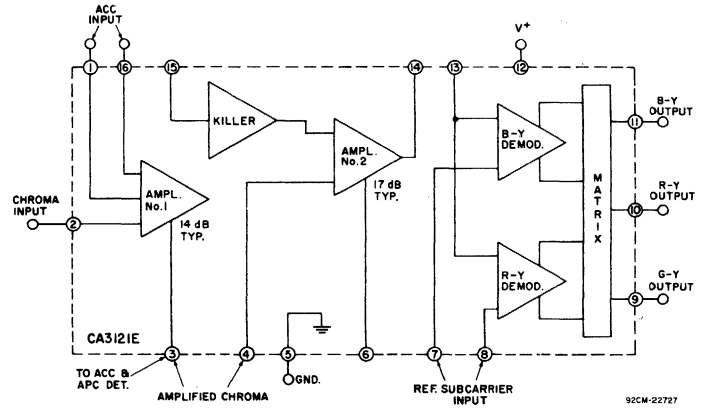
ACC INPUT

1 16 15 14 13 12

V+

KILLER

AMPL. No. 2

17 dB TYP.

B-Y DEMOD.

MATRIX

11 B-Y OUTPUT

CHROMA INPUT

2

AMPL. No. 1

14 dB TYP.

10 R-Y OUTPUT

R-Y DEMOD.

9 G-Y OUTPUT

CA3121E

3 4 5 6 7 8

TO ACC & APC DET.

GND.

AMPLIFIED CHROMA

REF. SUBCARRIER INPUT

92CM-22727